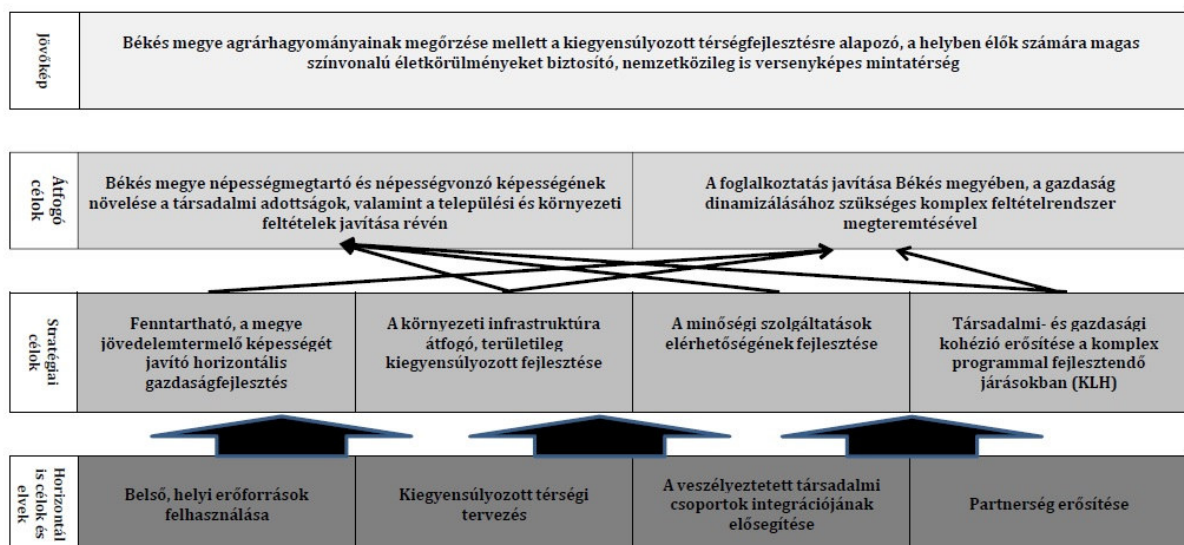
Jövőkép

Békés megye agrárhagyományainak megőrzése mellett a kiegyensúlyozott térségfejlesztésre alapozó, a helyben élők számára magas színvonalú életkörülményeket biztosító, nemzetközileg is versenyképes mintatérség

Átfogó célok

Békés megye népességmegtartó és népességvonzó képességének növelése a társadalmi adottságok, valamint a települési és környezeti feltételek javítása révén

A foglalkoztatás javítása Békés megyében, a gazdaság dinamizálásához szükséges komplex feltételrendszer megteremtésével

Stratégiai célok

Fenntartható, a megye jövedelemtermelő képességét javító horizontális gazdaságfejlesztés

A környezeti infrastruktúra átfogó, területileg kiegyensúlyozott fejlesztése

A minőségi szolgáltatások elérhetőségének fejlesztése

Társadalmi- és gazdasági kohézió erősítése a komplex programmal fejlesztendő járásokban (KLH)

Horizontális célok és elvek

Belső, helyi erőforrások felhasználása

Kiegyensúlyozott térségi tervezés

A veszélyeztetett társadalmi csoportok integrációjának elősegítése

Partnerség erősítése